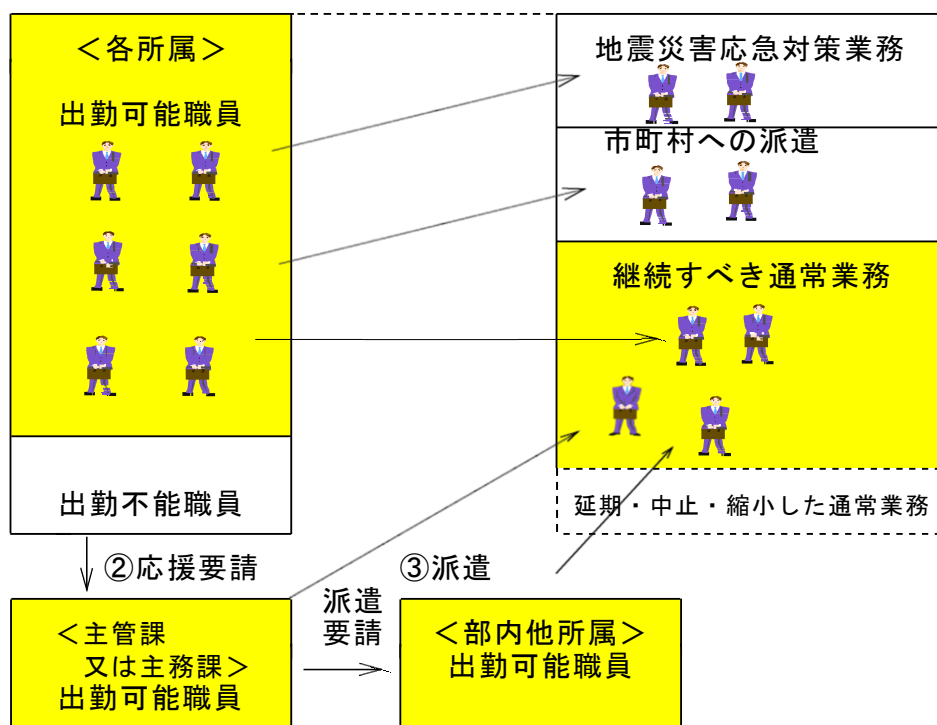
＜各所属＞

出勤可能職員

出勤不能職員

地震災害応急対策業務

市町村への派遣

継続すべき通常業務

延期・中止・縮小した通常業務

②応援要請

③派遣

＜主管課
又は主務課＞
出勤可能職員

派遣
要請

＜部内他所属＞
出勤可能職員